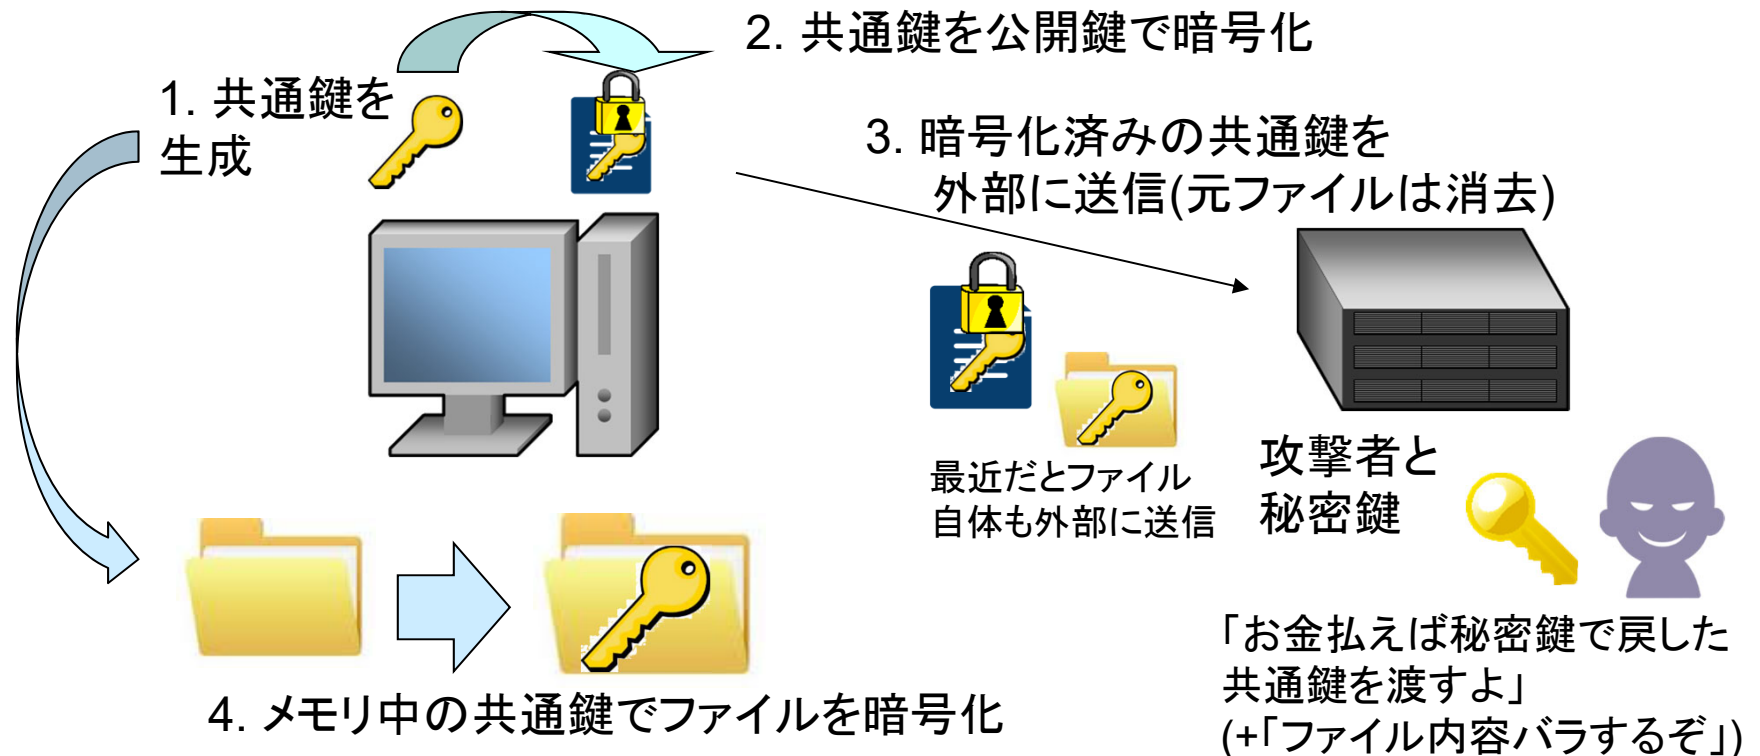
2. 共通鍵を公開鍵で暗号化

1. 共通鍵を生成

3. 暗号化済みの共通鍵を外部に送信(元ファイルは消去)

最近だとファイル自体も外部に送信

攻撃者と秘密鍵

「お金払えば秘密鍵で戻した共通鍵を渡すよ」(+「ファイル内容バラするぞ」)

4. メモリ中の共通鍵でファイルを暗号化